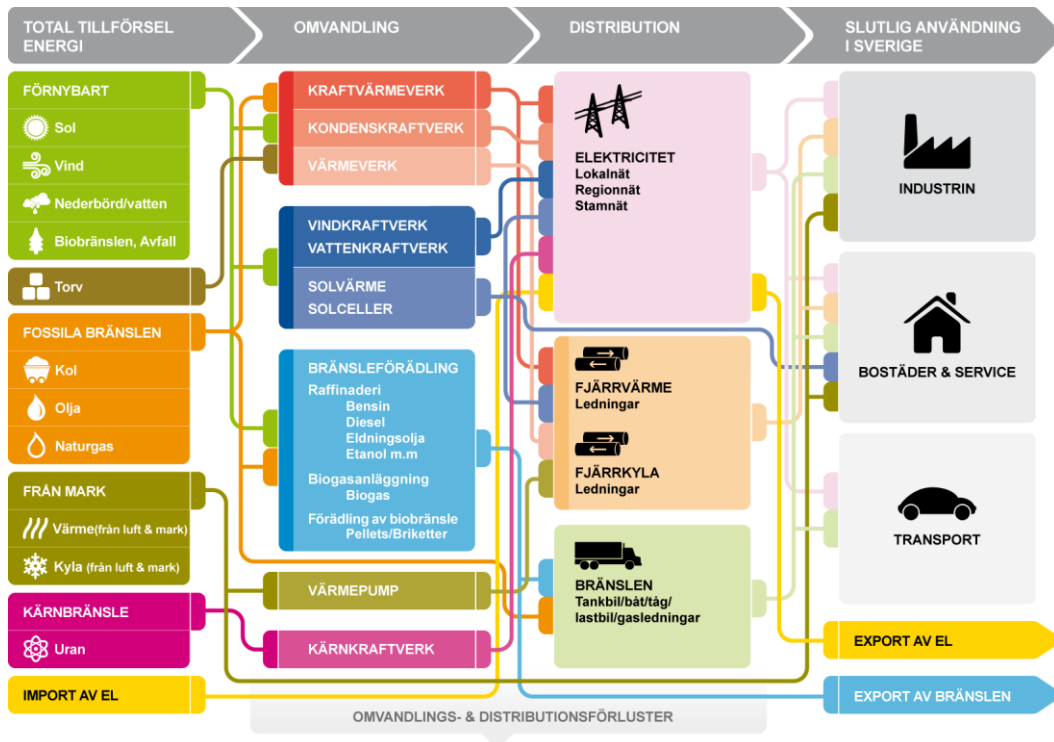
TOTAL TILLFÖRSEL ENERGI

OMVANDLING

DISTRIBUTION

SLUTLIG ANVÄNDNING I SVERIGE

FÖRNYBART

Sol

Vind

Nederbörd/vatten

Biobränslen, Avfall

Torv

FOSSILA BRÄNSLEN

Kol

Olja

Naturgas

FRÅN MARK

Värme(från luft & mark)

Kyla (från luft & mark)

KÄRNBRÄNSLE

Uran

IMPORT AV EL

KRAFTVÄRMEVERK

KONDENSKRAFTVERK

VÄRMEVERK

VINDKRAFTVERK

VATTENKRAFTVERK

SOLVÄRME

SOLCELLER

BRÄNSLEFÖRÄDLING

Raffinaderi

Bensin

Diesel

Eldningsolja

Etanol m.m

Biogasanläggning

Biogas

Förädling av biobränsle

Pellets/Briketter

VÄRMEPUMP

KÄRNKRAFTVERK

ELEKTRICITET

Lokalnät

Regionnät

Stamnät

FJÄRRVÄRME

Ledningar

FJÄRRKYLA

Ledningar

BRÄNSLEN

Tankbil/båt/tåg/ lastbil/gasledningar

INDUSTRIN

BOSTÄDER & SERVICE

TRANSPORT

EXPORT AV EL

EXPORT AV BRÄNSLEN

OMVANDLINGS- & DISTRIBUTIONSFÖRLUSTER